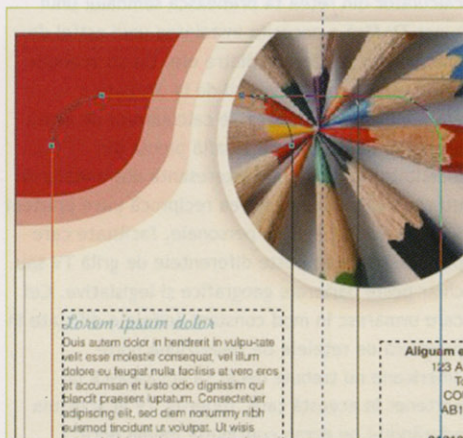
Lorem ipsum dolor

Duis autem dolor in hendrerit in vulputate velit esse molestie consequat, vel illum dolore eu feugiat nulla facilisis at vero eros et accumsan et iusto odio dignissim qui blandit praesent luptatum. Consectetuer adipiscing elit, sed diem nonummy nibh euismod tincidunt ut volutpat. Ut wisis

Aliguam e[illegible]
123 A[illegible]
T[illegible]
CO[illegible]
AB1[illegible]